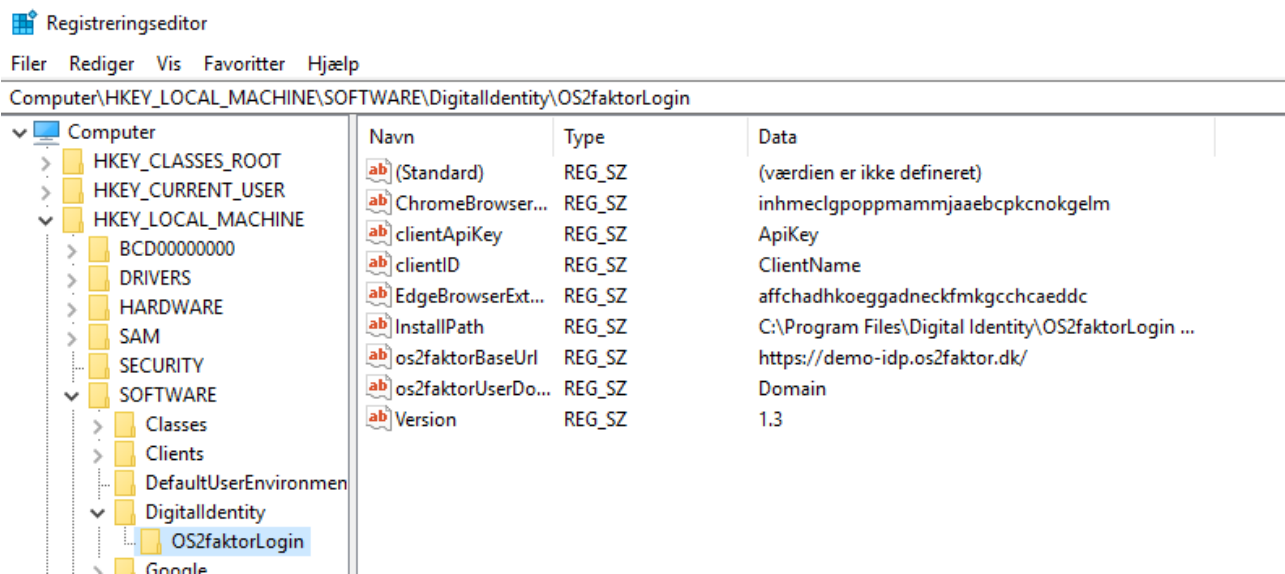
Registreringseditor

Filer Rediger Vis Favoritter Hjælp

Computer\HKEY_LOCAL_MACHINE\SOFTWARE\DigitalIdentity\OS2faktorLogin

Computer
HKEY_CLASSES_ROOT
HKEY_CURRENT_USER
HKEY_LOCAL_MACHINE
BCD00000000
DRIVERS
HARDWARE
SAM
SECURITY
SOFTWARE
Classes
Clients
DefaultUserEnvironmen
DigitalIdentity
OS2faktorLogin
Google

| Navn | Type | Data |
|---|---|---|
| (Standard) | REG_SZ | (værdien er ikke defineret) |
| ChromeBrowser... | REG_SZ | inhmeclgpoppmammjaaebcpkcnokgelm |
| clientApiKey | REG_SZ | ApiKey |
| clientID | REG_SZ | ClientName |
| EdgeBrowserExt... | REG_SZ | affchadhkoeggadneckfmkgcchcaeddc |
| InstallPath | REG_SZ | C:\Program Files\Digital Identity\OS2faktorLogin ... |
| os2faktorBaseUrl | REG_SZ | https://demo-idp.os2faktor.dk/ |
| os2faktorUserDo... | REG_SZ | Domain |
| Version | REG_SZ | 1.3 |